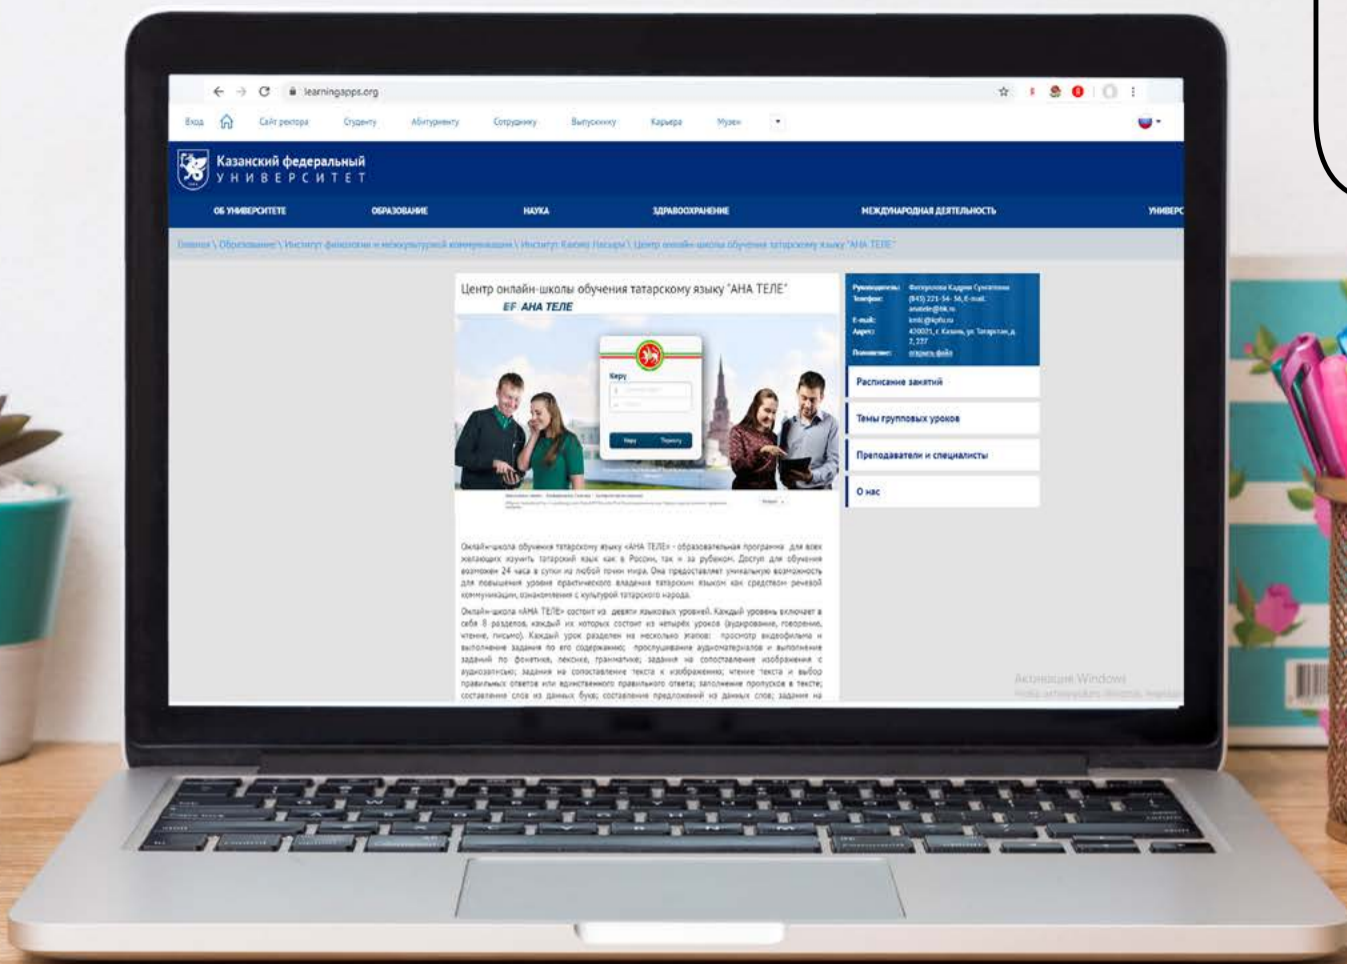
learningapps.org

Вход Сайт ректора Студенту Абитуриенту Сотруднику Выпускнику Карьера Музеи

Казанский федеральный УНИВЕРСИТЕТ

ОБ УНИВЕРСИТЕТЕ ОБРАЗОВАНИЕ НАУКА ЗДРАВООХРАНЕНИЕ МЕЖДУНАРОДНАЯ ДЕЯТЕЛЬНОСТЬ УНИВЕРС

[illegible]

Центр онлайн-школы обучения татарскому языку "АНА ТЕЛЕ"

АНА ТЕЛЕ

Керу

Руководитель: Фатхуллова Кадрия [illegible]
Телефон: (843) 221-34-36, E-mail: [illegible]
E-mail: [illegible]
Адрес: 420021, г. Казань, ул. Татарстан, д. 2, 237
Положение: открыть файл

Расписание занятий

Темы групповых уроков

Преподаватели и специалисты

О нас

Онлайн-школа обучения татарскому языку «АНА ТЕЛЕ» - образовательная программа для всех желающих изучить татарский язык как в России, так и за рубежом. Доступ для обучения возможен 24 часа в сутки из любой точки мира. Она предоставляет уникальную возможность для повышения уровня практического владения татарским языком как средством речевой коммуникации, ознакомления с культурой татарского народа.

Онлайн-школа «АНА ТЕЛЕ» состоит из девяти языковых уровней. Каждый уровень включает в себя 8 разделов, каждый из которых состоит из четырёх уроков (аудирование, говорение, чтение, письмо). Каждый урок разделен на несколько этапов: просмотр видеофильма и выполнение задания по его содержанию; прослушивание аудиоматериалов и выполнение заданий по фонетике, лексике, грамматике; задания на сопоставление изображения с аудиозаписью; задания на сопоставление текста к изображению; чтение текста и выбор правильных ответов или единственного правильного ответа; заполнение пропусков в тексте; составление слов из данных букв; составление предложений из данных слов; задание на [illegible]

Активация Windows
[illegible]